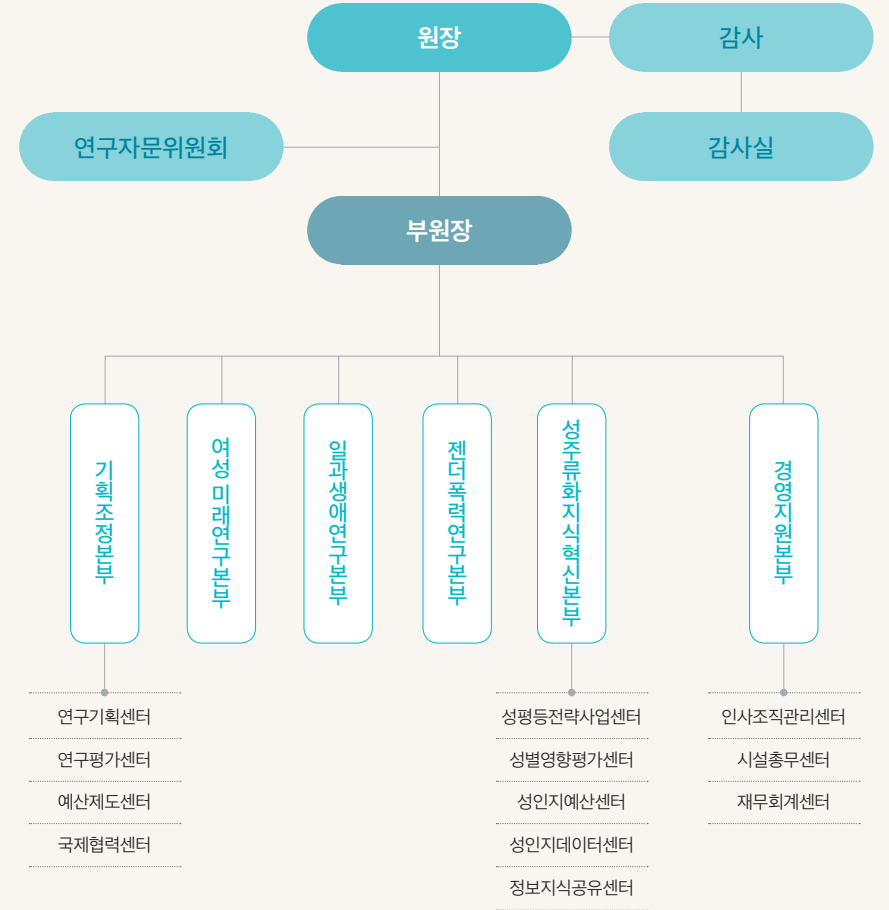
원장

감사

연구자문위원회

감사실

부원장

기획조정본부

여성미래연구본부

일과생애연구본부

젠더폭력연구본부

성주류화지식혁신본부

경영지원본부

연구기획센터
연구평가센터
예산제도센터
국제협력센터

성평등전략사업센터
성별영향평가센터
성인지예산센터
성인지데이터센터
정보지식공유센터

인사조직관리센터
시설총무센터
재무회계센터